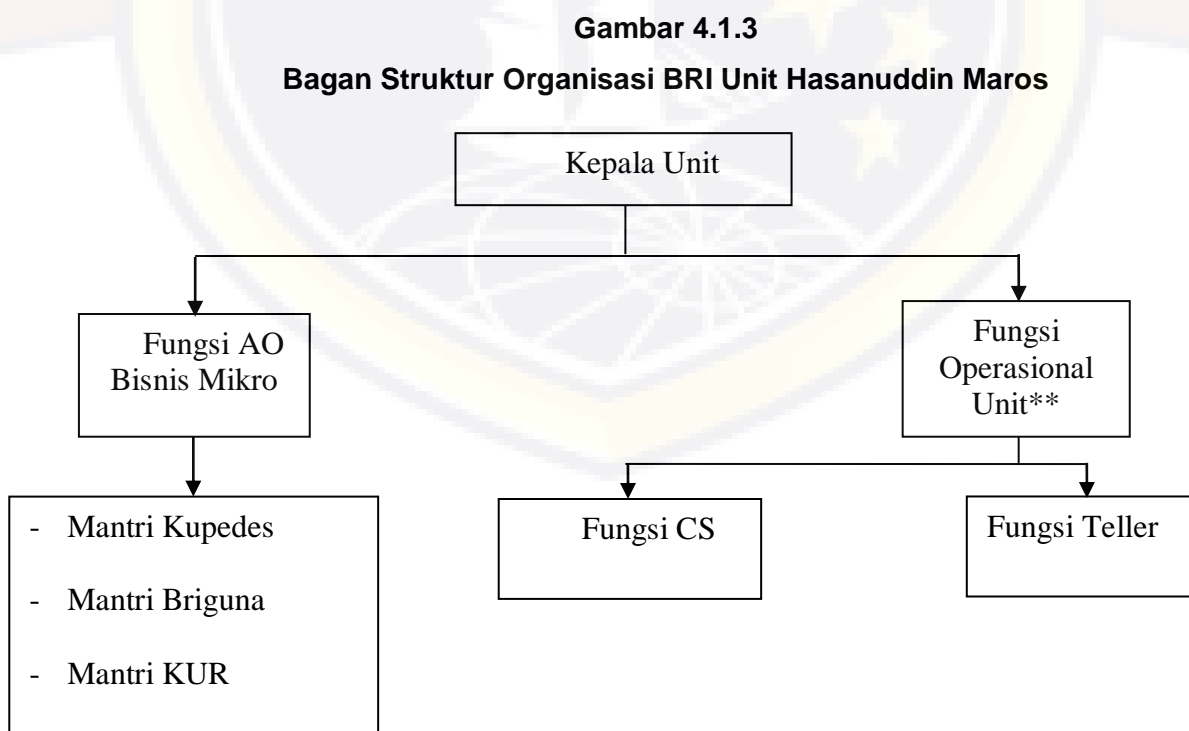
Gambar 4.1.3

Bagan Struktur Organisasi BRI Unit Hasanuddin Maros

Kepala Unit

Fungsi AO Bisnis Mikro

Fungsi Operasional Unit**

- Mantri Kupedes
- Mantri Briguna
- Mantri KUR

Fungsi CS

Fungsi Teller